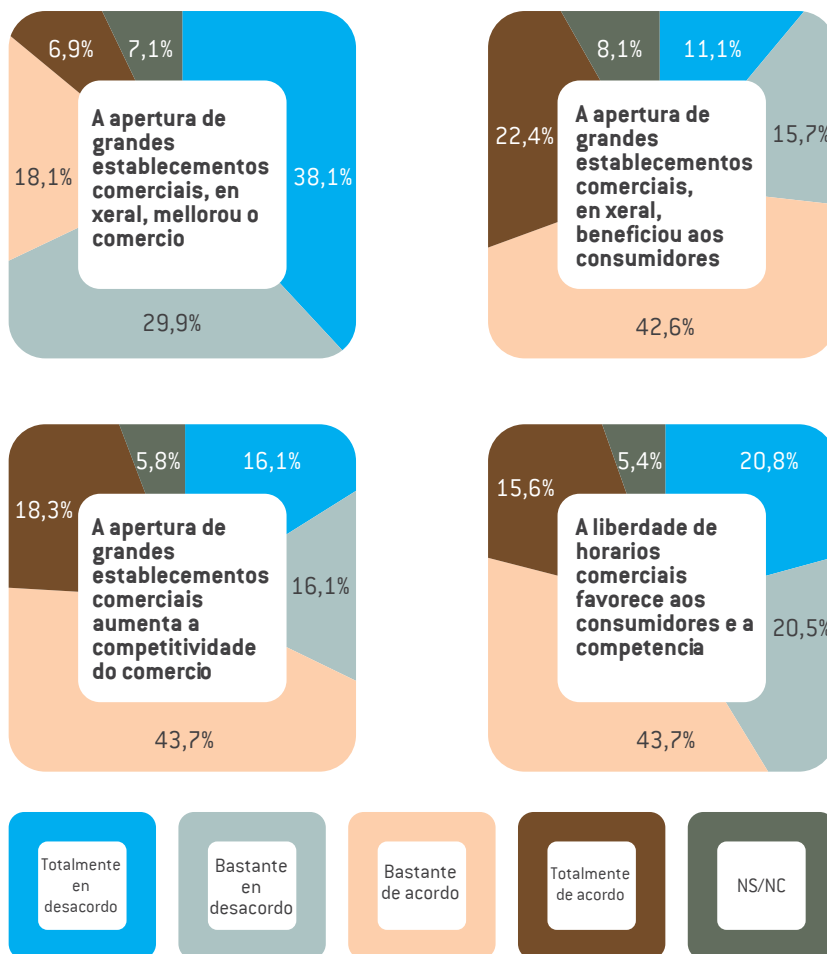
6,9%
7,1%
A apertura de grandes establecementos comerciais, en xeral, mellorou o comercio
18,1%
38,1%
29,9%

8,1%
11,1%
22,4%
A apertura de grandes establecementos comerciais, en xeral, beneficiou aos consumidores
15,7%
42,6%

5,8%
16,1%
18,3%
A apertura de grandes establecementos comerciais aumenta a competitividade do comercio
16,1%
43,7%

15,6%
5,4%
20,8%
A liberdade de horarios comerciais favorece aos consumidores e a competencia
20,5%
43,7%

Totalmente en desacordo
Bastante en desacordo
Bastante de acordo
Totalmente de acordo
NS/NC